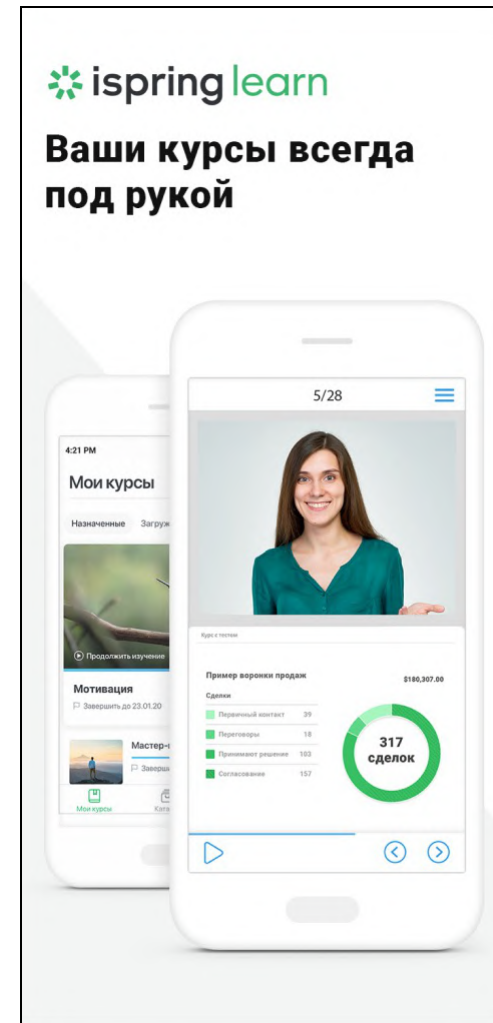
ispring learn

Ваши курсы всегда под рукой

4:21 PM

Мои курсы

Назначенные Загру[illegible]

Продолжить изучение

Мотивация

Завершить до 23.01.20

Мастер-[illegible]

Заверш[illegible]

Мои курсы Ката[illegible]

5/28

Курс с тестом

Пример воронки продаж

$180,307.00

Сделки

| | |
|---|---|
| Первичный контакт | 39 |
| Переговоры | 18 |
| Принимают решение | 103 |
| Согласование | 157 |

317 сделок